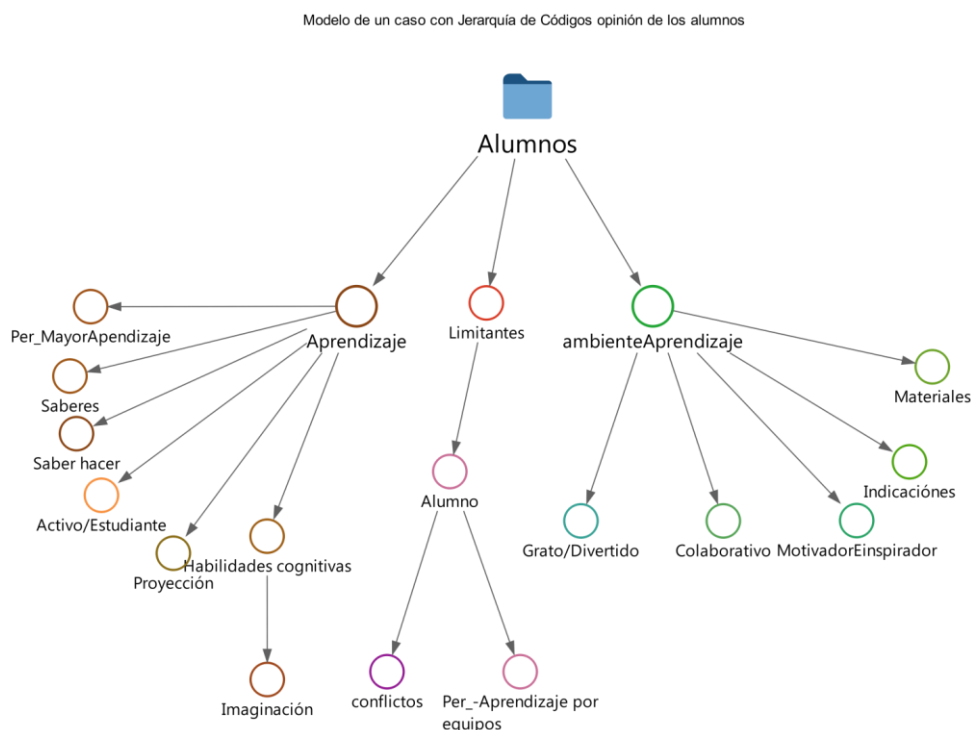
Modelo de un caso con Jerarquía de Códigos opinión de los alumnos

Alumnos

Aprendizaje

Per_MayorApendizaje

Saberes

Saber hacer

Activo/Estudiante

Proyección

Habilidades cognitivas

Imaginación

Limitantes

Alumno

conflictos

Per_-Aprendizaje por equipos

ambienteAprendizaje

Materiales

Indicaciónes

Grato/Divertido

Colaborativo

MotivadorEinspirador